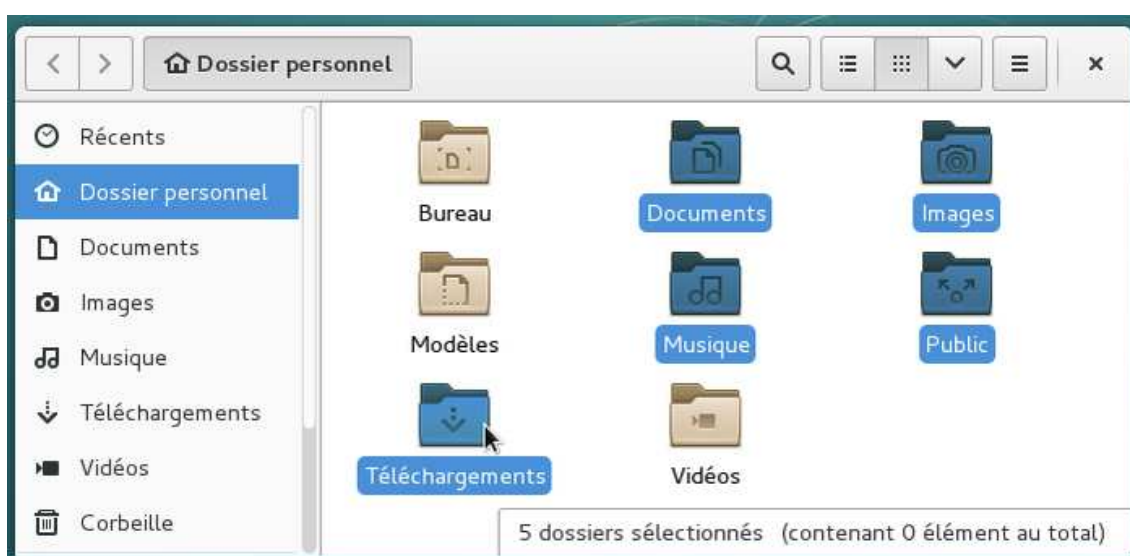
Dossier personnel

Récents
Dossier personnel
Documents
Images
Musique
Téléchargements
Vidéos
Corbeille

Bureau
Documents
Images
Modèles
Musique
Public
Téléchargements
Vidéos

5 dossiers sélectionnés (contenant 0 élément au total)